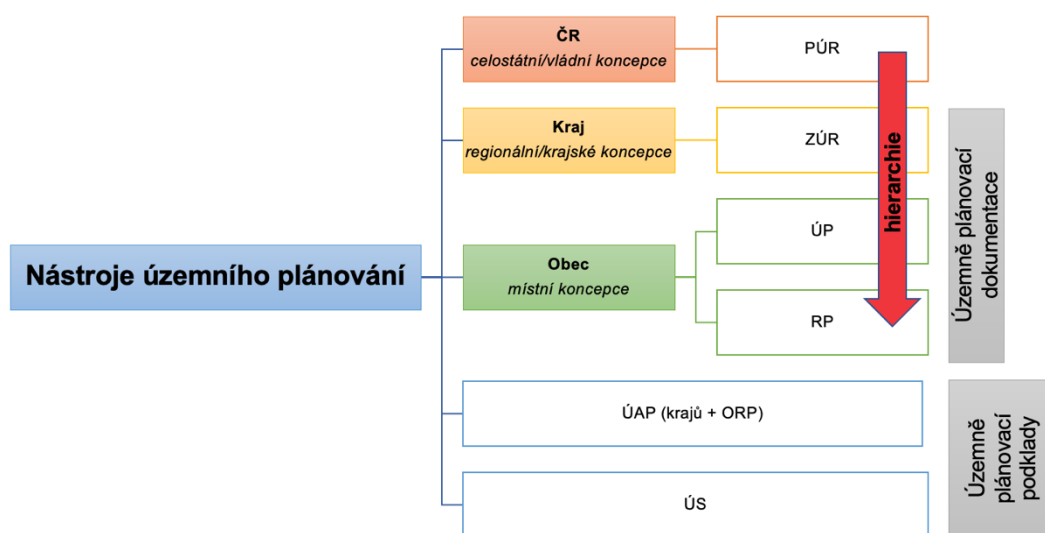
Nástroje územního plánování

ČR
celostátní/vládní koncepce

PÚR

Kraj
regionální/krajské koncepce

ZÚR

Obec
místní koncepce

ÚP

RP

hierarchie

Územně plánovací dokumentace

ÚAP (krajů + ORP)

ÚS

Územně plánovací podklady